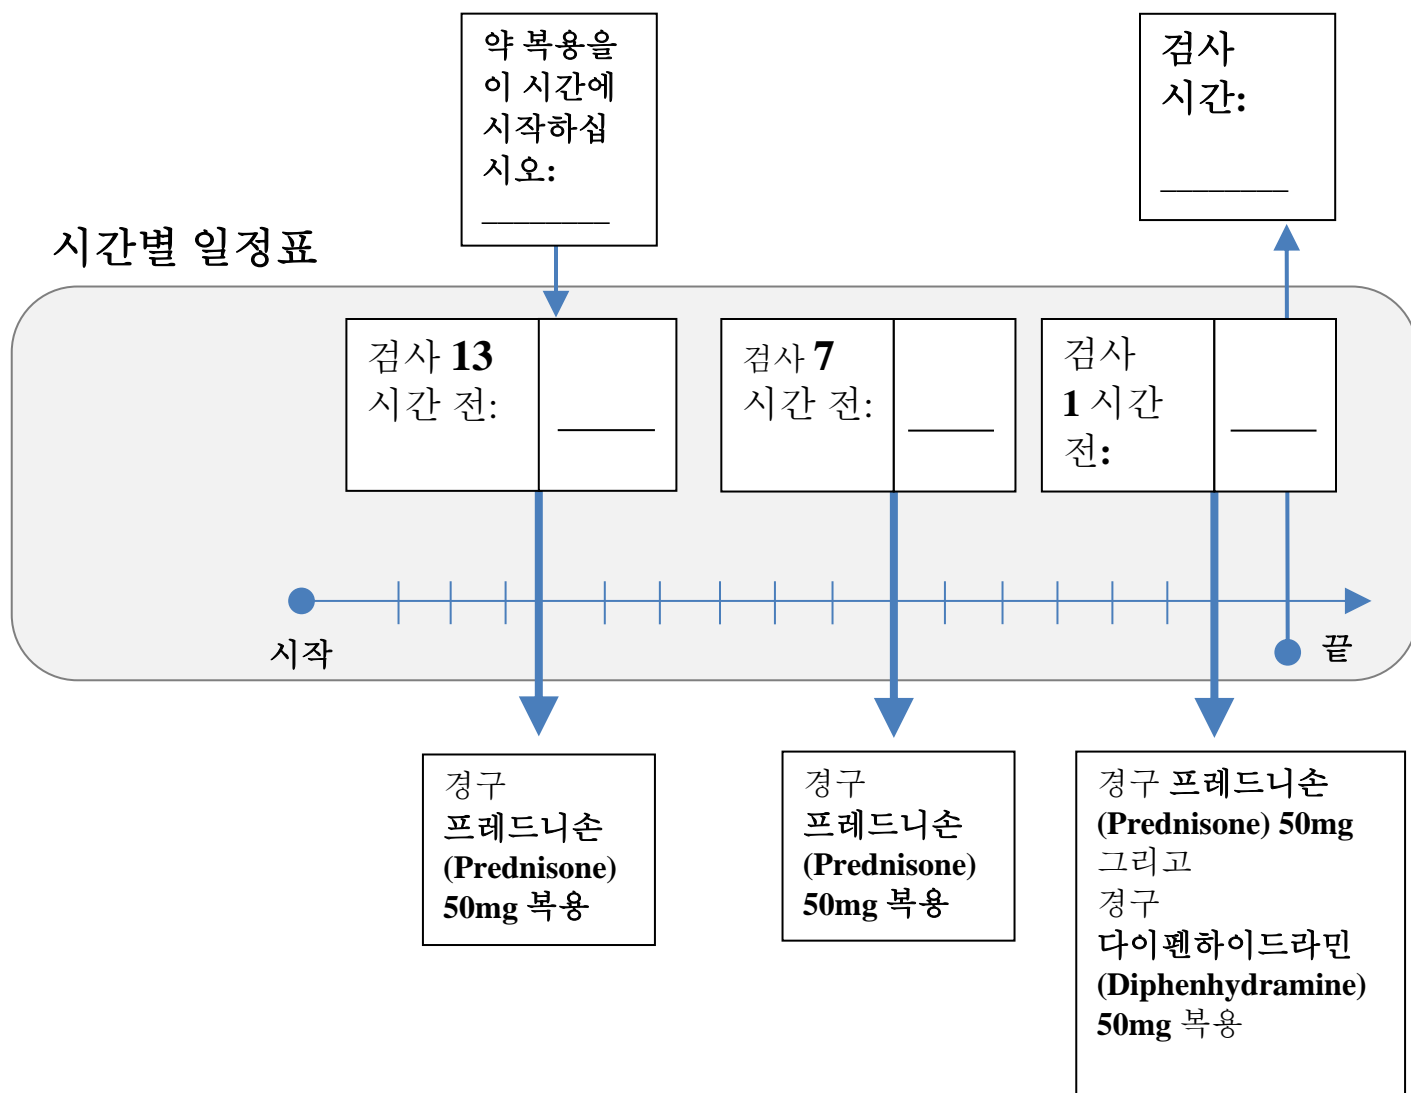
약 복용을 이 시간에 시작하십시오: ________

검사 시간: ________

시간별 일정표

검사 13 시간 전: _____

검사 7 시간 전: _____

검사 1 시간 전: _____

시작

끝

경구 프레드니손 (Prednisone) 50mg 복용

경구 프레드니손 (Prednisone) 50mg 복용

경구 프레드니손 (Prednisone) 50mg 그리고 경구 다이펜하이드라민 (Diphenhydramine) 50mg 복용